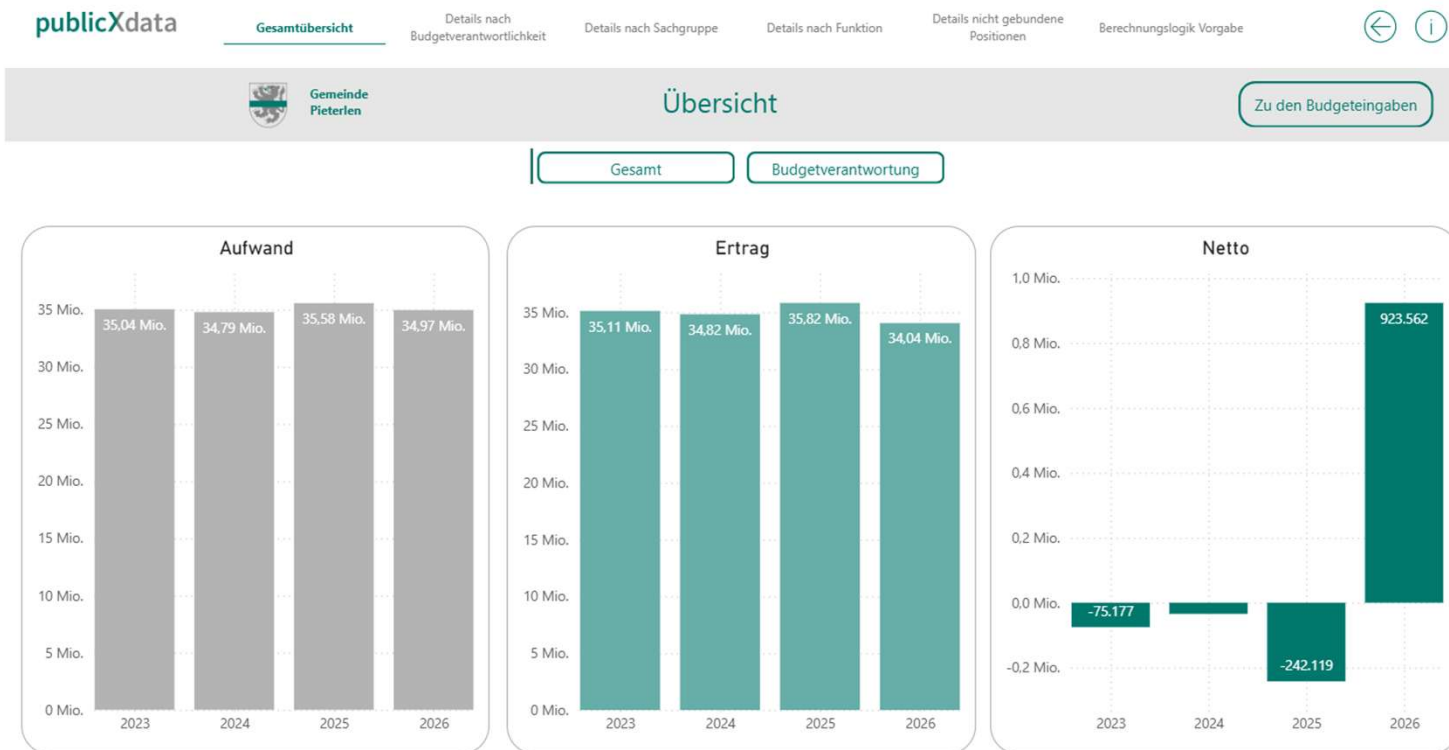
publicXdata

Gesamtübersicht | Details nach Budgetverantwortlichkeit | Details nach Sachgruppe | Details nach Funktion | Details nicht gebundene Positionen | Berechnungslogik Vorgabe

Gemeinde Pieterlen

Übersicht

Zu den Budgeteingaben

Gesamt | Budgetverantwortung

Aufwand

35 Mio.
30 Mio.
25 Mio.
20 Mio.
15 Mio.
10 Mio.
5 Mio.
0 Mio.

35,04 Mio. 34,79 Mio. 35,58 Mio. 34,97 Mio.

2023 2024 2025 2026

Ertrag

35 Mio.
30 Mio.
25 Mio.
20 Mio.
15 Mio.
10 Mio.
5 Mio.
0 Mio.

35,11 Mio. 34,82 Mio. 35,82 Mio. 34,04 Mio.

2023 2024 2025 2026

Netto

1,0 Mio.
0,8 Mio.
0,6 Mio.
0,4 Mio.
0,2 Mio.
0,0 Mio.
-0,2 Mio.

-75.177 -242.119 923.562

2023 2024 2025 2026